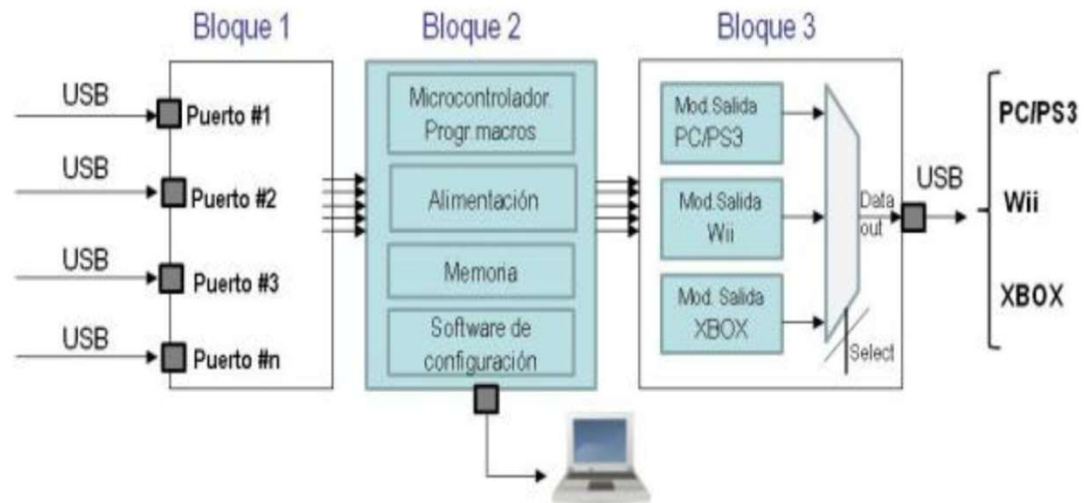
Bloque 1

Bloque 2

Bloque 3

USB
Puerto #1

USB
Puerto #2

USB
Puerto #3

USB
Puerto #n

Microcontrolador. Progr.macros

Alimentación

Memoria

Software de configuración

Mod.Salida PC/PS3

Mod.Salida Wii

Mod. Salida XBOX

Data out

Select

USB

PC/PS3

Wii

XBOX